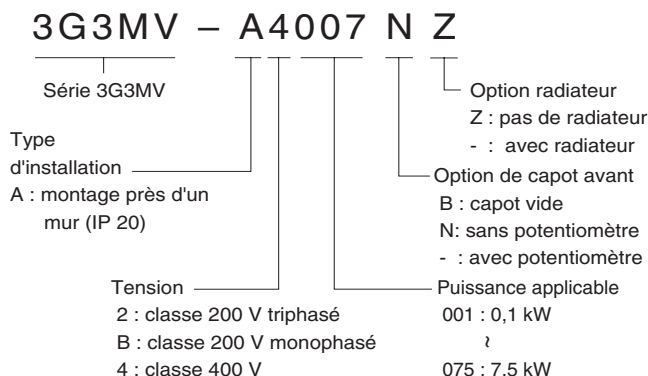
3G3MV – A4007 N Z

Série 3G3MV

Option radiateur
Z : pas de radiateur
- : avec radiateur

Type d'installation
A : montage près d'un mur (IP 20)

Option de capot avant
B : capot vide
N: sans potentiomètre
- : avec potentiomètre

Tension
2 : classe 200 V triphasé
B : classe 200 V monophasé
4 : classe 400 V

Puissance applicable
001 : 0,1 kW
~
075 : 7.5 kW